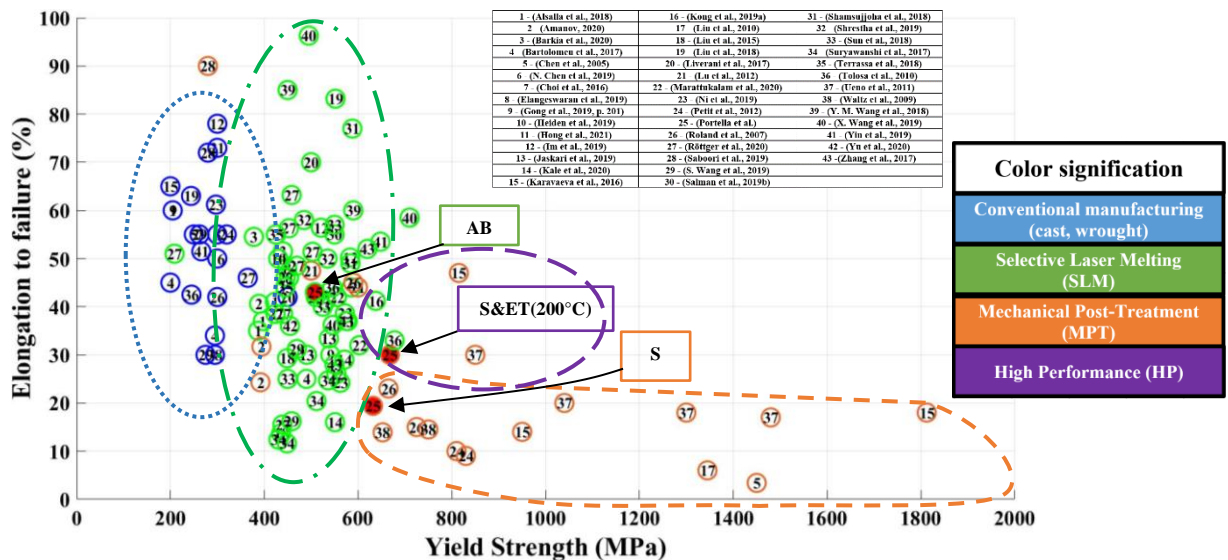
| 1 - (Alsalla et al., 2018) | 16 - (Kong et al., 2019a) | 31 - (Shamsujjoha et al., 2018) |
|---|---|---|
| 2 (Amanov, 2020) | 17 (Liu et al., 2010) | 32 (Shrestha et al., 2019) |
| 3 - (Barkia et al., 2020) | 18 - (Liu et al., 2015) | 33 - (Sun et al., 2018) |
| 4 (Bartolomeu et al., 2017) | 19 (Liu et al., 2018) | 34 (Suryawanshi et al., 2017) |
| 5 - (Chen et al., 2005) | 20 - (Liverani et al., 2017) | 35 - (Terrassa et al., 2018) |
| 6 (N. Chen et al., 2019) | 21 (Lu et al., 2012) | 36 (Tolosa et al., 2010) |
| 7 - (Choi et al., 2016) | 22 - (Marattukalam et al., 2020) | 37 - (Ueno et al., 2011) |
| 8 - (Elangeswaran et al., 2019) | 23 (Ni et al., 2019) | 38 (Waltz et al., 2009) |
| 9 - (Gong et al., 2019, p. 201) | 24 - (Petit et al., 2012) | 39 - (Y. M. Wang et al., 2018) |
| 10 - (Heiden et al., 2019) | 25 - (Portella et al.) | 40 - (X. Wang et al., 2019) |
| 11 - (Hong et al., 2021) | 26 (Roland et al., 2007) | 41 - (Yin et al., 2019) |
| 12 - (Im et al., 2019) | 27 - (Röttger et al., 2020) | 42 - (Yu et al., 2020) |
| 13 - (Jaskari et al., 2019) | 28 - (Saboori et al., 2019) | 43 -(Zhang et al., 2017) |
| 14 - (Kale et al., 2020) | 29 - (S. Wang et al., 2019) | |
| 15 - (Karavaeva et al., 2016) | 30 - (Salman et al., 2019b) | |

Color signification
Conventional manufacturing (cast, wrought)
Selective Laser Melting (SLM)
Mechanical Post-Treatment (MPT)
High Performance (HP)

AB
S&ET(200°C)
S

Elongation to failure (%)
Yield Strength (MPa)
0 10 20 30 40 50 60 70 80 90 100
0 200 400 600 800 1000 1200 1400 1600 1800 2000

28 12 18 20 11 15 19 9 23 20 3 24 10 6 27 4 36 26 7 29 30 5 27 2 2 39 40 19 31 20 27 39 32 13 35 30 41 43 37 21 25 40 16 36 29 13 33 34 14 22 15 37 26 25 38 20 18 37 37 37 24 14 17 5 15 3 34